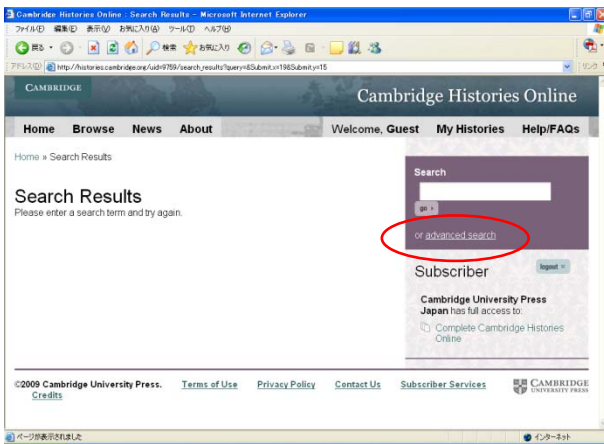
Cambridge Histories Online : Search Results - Microsoft Internet Explorer

ファイル(F) 編集(E) 表示(V) お気に入り(A) ツール(T) ヘルプ(H)

戻る 検索 お気に入り

アドレス(D) http://histories.cambridge.org/uid=9759/search_results?query=&Submit.x=19&Submit.y=15

CAMBRIDGE

Cambridge Histories Online

Home Browse News About

Welcome, Guest My Histories Help/FAQs

Home » Search Results

Search Results
Please enter a search term and try again.

Search

go »

or advanced search

Subscriber

logout ×

Cambridge University Press Japan has full access to:

Complete Cambridge Histories Online

©2009 Cambridge University Press. Credits

Terms of Use

Privacy Policy

Contact Us

Subscriber Services

CAMBRIDGE UNIVERSITY PRESS

ページが表示されました

インターネット